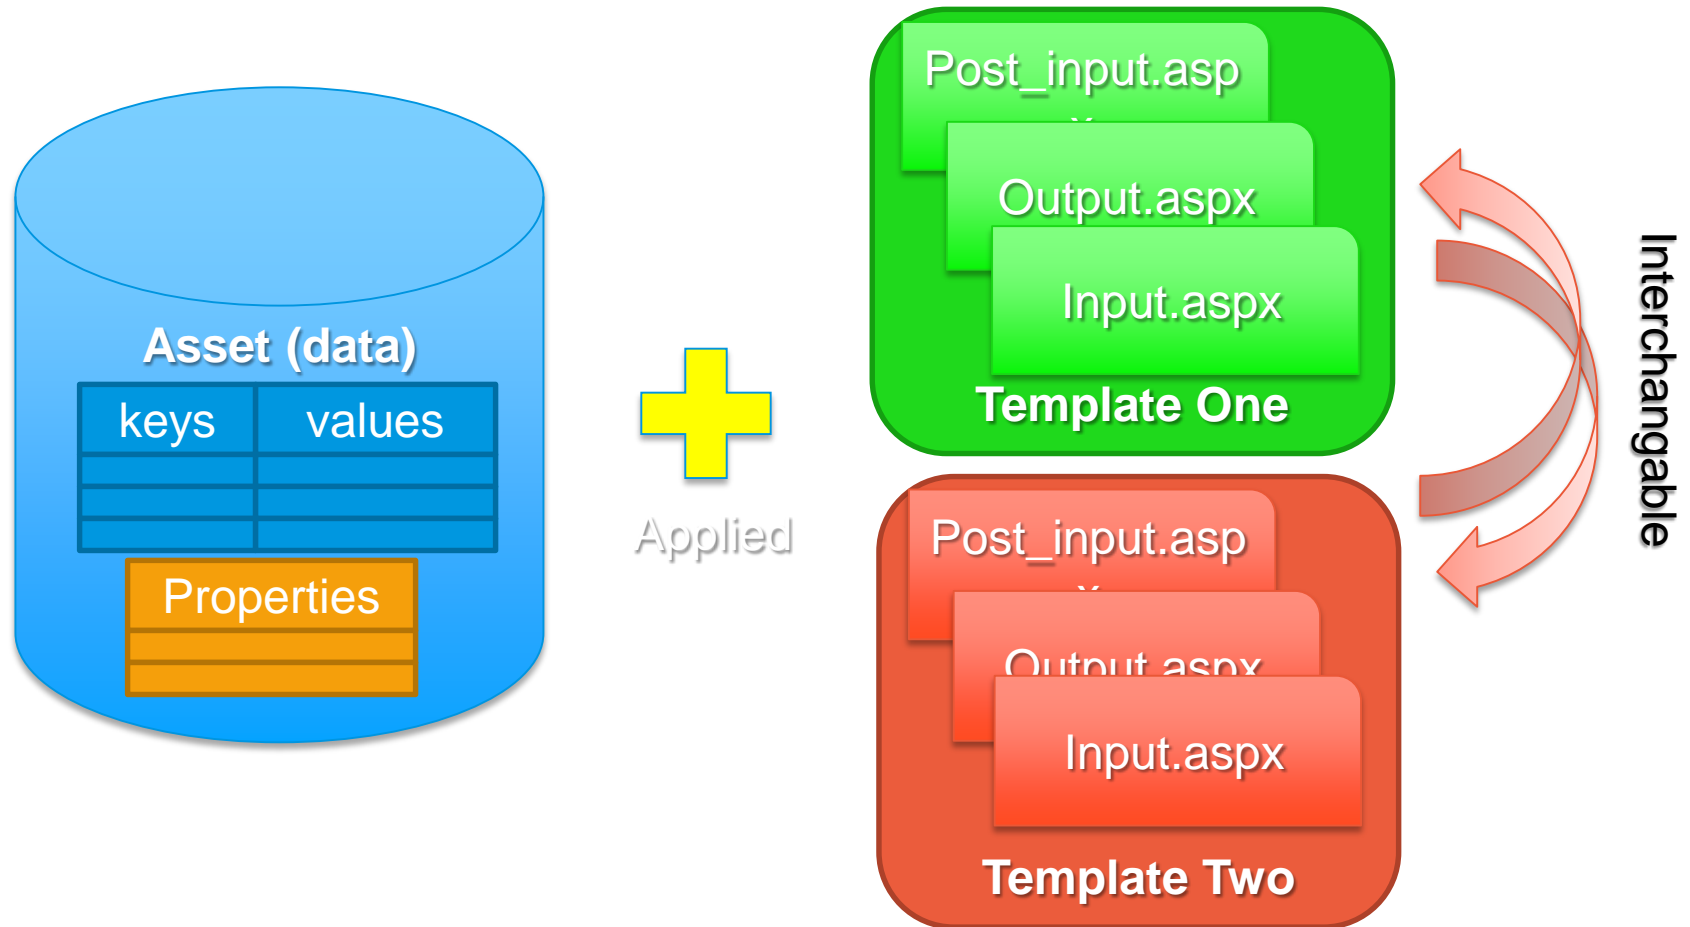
Asset (data)

| keys | values |
|---|---|
| | |
| | |
| | |

Properties

Applied

Post_input.asp

Output.aspx

Input.aspx

Template One

Post_input.asp

Output.aspx

Input.aspx

Template Two

Interchangable